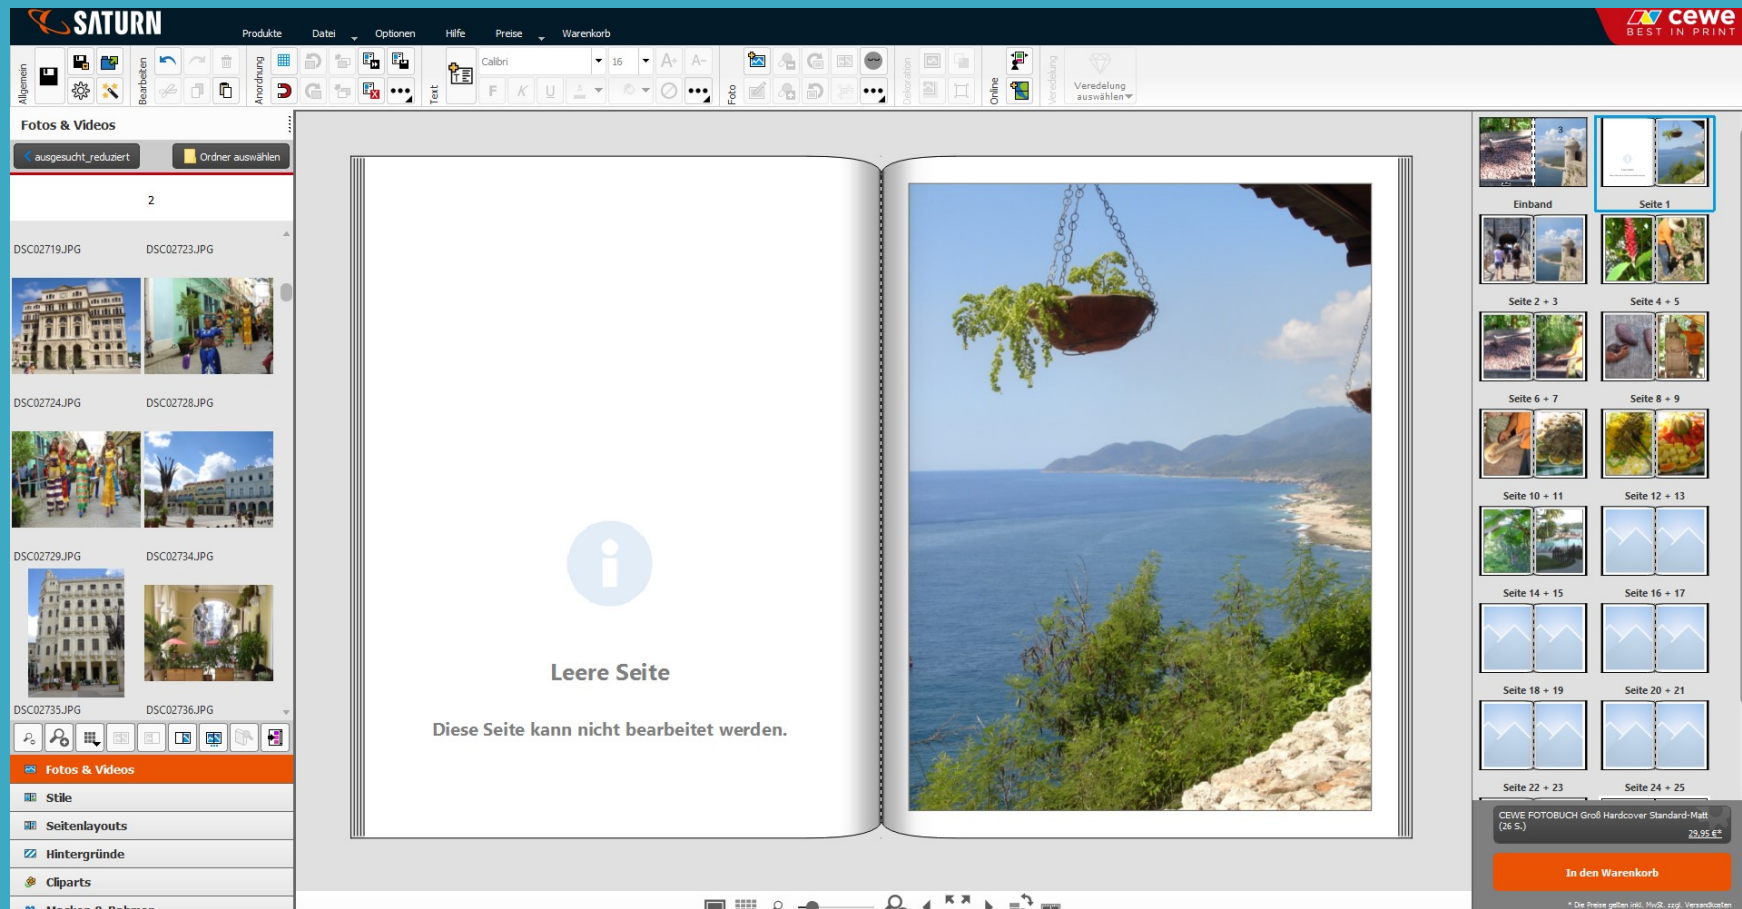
SATURN

Produkte Datei Optionen Hilfe Preise Warenkorb

cewe BEST IN PRINT

Allgemein Bearbeiten Anordnung Text Calibri 16 Foto Dekoration Online Veredelung Veredelung auswählen

Fotos & Videos

ausgesucht_reduziert Ordner auswählen

2

DSC02719.JPG DSC02723.JPG

DSC02724.JPG DSC02728.JPG

DSC02729.JPG DSC02734.JPG

DSC02735.JPG DSC02736.JPG

Fotos & Videos
Stile
Seitenlayouts
Hintergründe
Cliparts
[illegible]

Leere Seite

Diese Seite kann nicht bearbeitet werden.

Einband Seite 1
Seite 2 + 3 Seite 4 + 5
Seite 6 + 7 Seite 8 + 9
Seite 10 + 11 Seite 12 + 13
Seite 14 + 15 Seite 16 + 17
Seite 18 + 19 Seite 20 + 21
Seite 22 + 23 Seite 24 + 25

CEWE FOTOBUCH Groß Hardcover Standard-Matt (26 S.)
29,95 €*

In den Warenkorb

* Die Preise gelten inkl. MwSt. zzgl. Versandkosten